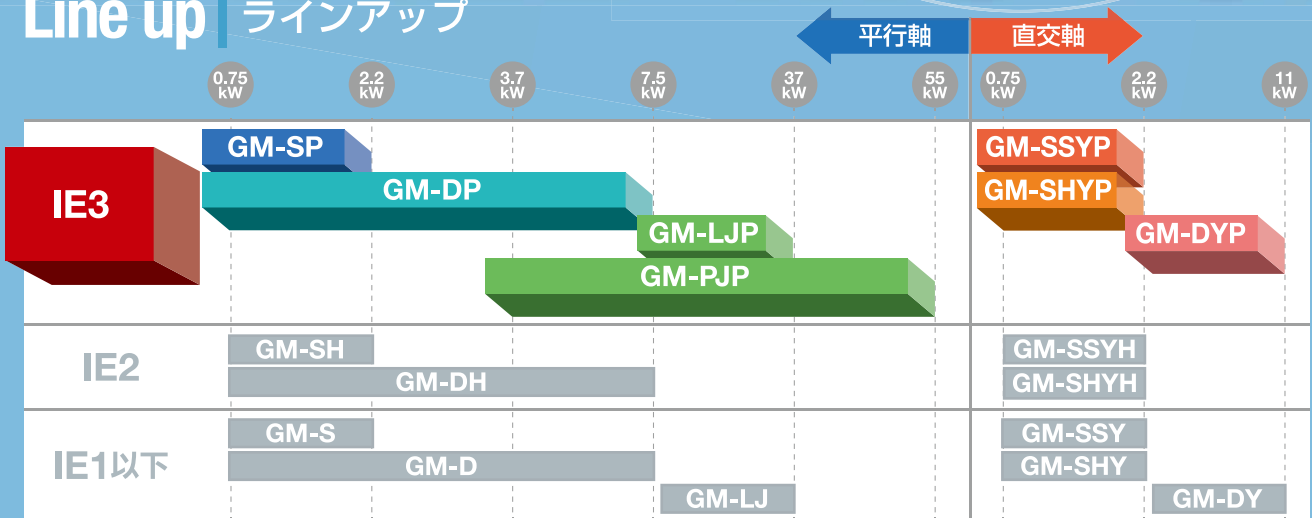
Line up | ラインアップ

平行軸 直交軸

0.75 kW
2.2 kW
3.7 kW
7.5 kW
37 kW
55 kW
0.75 kW
2.2 kW
11 kW

IE3
GM-SP
GM-DP
GM-LJP
GM-PJP
GM-SSYP
GM-SHYP
GM-DYP

IE2
GM-SH
GM-DH
GM-SSYH
GM-SHYH

IE1以下
GM-S
GM-D
GM-LJ
GM-SSY
GM-SHY
GM-DY